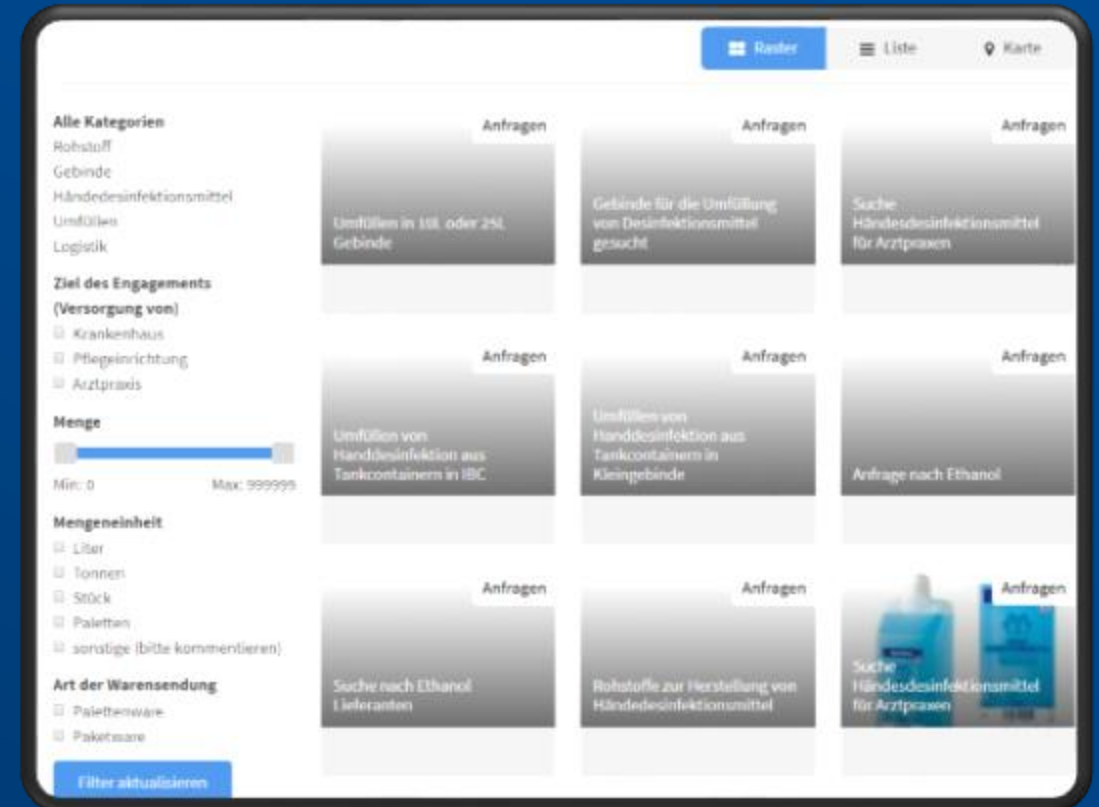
Raster
Liste
Karte

Alle Kategorien
Rohstoff
Gebinde
Händedesinfektionsmittel
Umfüllen
Logistik

Ziel des Engagements (Versorgung von)
Krankenhaus
Pflegeeinrichtung
Arztpraxis

Menge
Min: 0
Max: 999999

Mengeneinheit
Liter
Tonnen
Stück
Paletten
sonstige (bitte kommentieren)

Art der Warensendung
Palettenware
Paketware

Filter aktualisieren

Anfragen
Umfüllen in 10L oder 25L Gebinde

Anfragen
Gebinde für die Umfüllung von Desinfektionsmittel gesucht

Anfragen
Suche Händesdesinfektionsmittel für Arztpraxen

Anfragen
Umfüllen von Handdesinfektion aus Tankcontainern in IBC

Anfragen
Umfüllen von Handdesinfektion aus Tankcontainern in Kleingebinde

Anfragen
Anfrage nach Ethanol

Anfragen
Suche nach Ethanol Lieferanten

Anfragen
Rohstoffe zur Herstellung von Händedesinfektionsmittel

Anfragen
Suche Händesdesinfektionsmittel für Arztpraxen